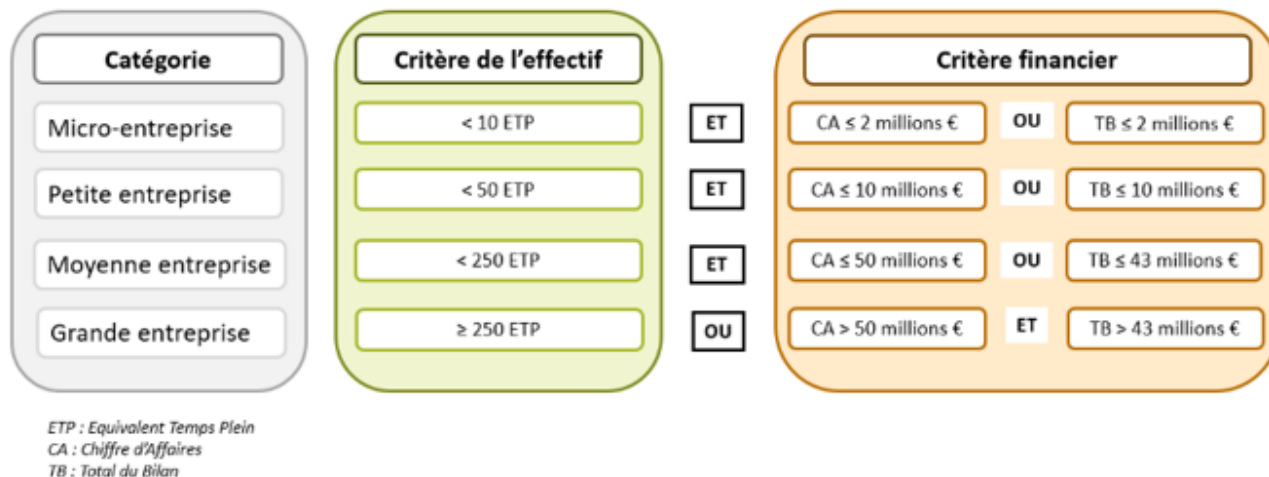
| Catégorie | Critère de l'effectif | | Critère financier | | |
|---|---|---|---|---|---|
| Micro-entreprise | < 10 ETP | ET | CA ≤ 2 millions € | OU | TB ≤ 2 millions € |
| Petite entreprise | < 50 ETP | ET | CA ≤ 10 millions € | OU | TB ≤ 10 millions € |
| Moyenne entreprise | < 250 ETP | ET | CA ≤ 50 millions € | OU | TB ≤ 43 millions € |
| Grande entreprise | ≥ 250 ETP | OU | CA > 50 millions € | ET | TB > 43 millions € |

ETP : Equivalent Temps Plein
CA : Chiffre d'Affaires
TB : Total du Bilan